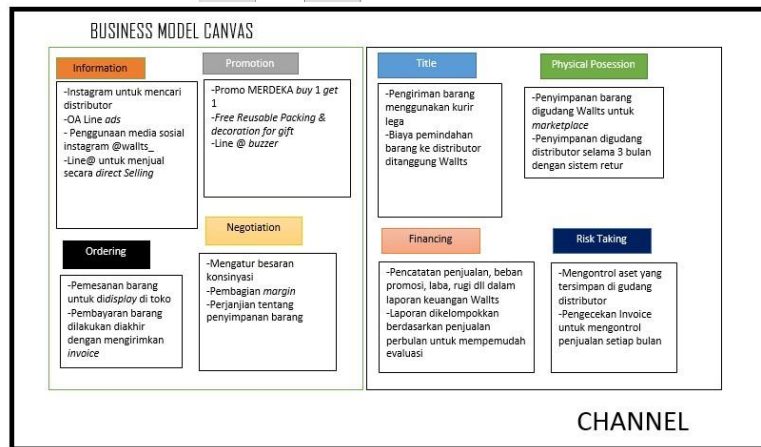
BUSINESS MODEL CANVAS

Information

-Instagram untuk mencari distributor
-OA Line *ads*
- Penggunaan media sosial instagram @wallts_
-Line@ untuk menjual secara *direct Selling*

Promotion

-Promo MERDEKA *buy 1 get 1*
-*Free Reusable Packing & decoration for gift*
-Line @ *buzzer*

Ordering

-Pemesanan barang untuk di*display* di toko
-Pembayaran barang dilakukan diakhir dengan mengirimkan *invoice*

Negotiation

-Mengatur besaran konsinyasi
-Pembagian *margin*
-Perjanjian tentang penyimpanan barang

Title

-Pengiriman barang menggunakan kurir lega
-Biaya pemindahan barang ke distributor ditanggung Wallts

Physical Posession

-Penyimpanan barang digudang Wallts untuk *marketplace*
-Penyimpanan digudang distributor selama 3 bulan dengan sistem retur

Financing

-Pencatatan penjualan, beban promosi, laba, rugi dll dalam laporan keuangan Wallts
-Laporan dikelompokkan berdasarkan penjualan perbulan untuk mempemudah evaluasi

Risk Taking

-Mengontrol aset yang tersimpan di gudang distributor
-Pengecekan Invoice untuk mengontrol penjualan setiap bulan

CHANNEL